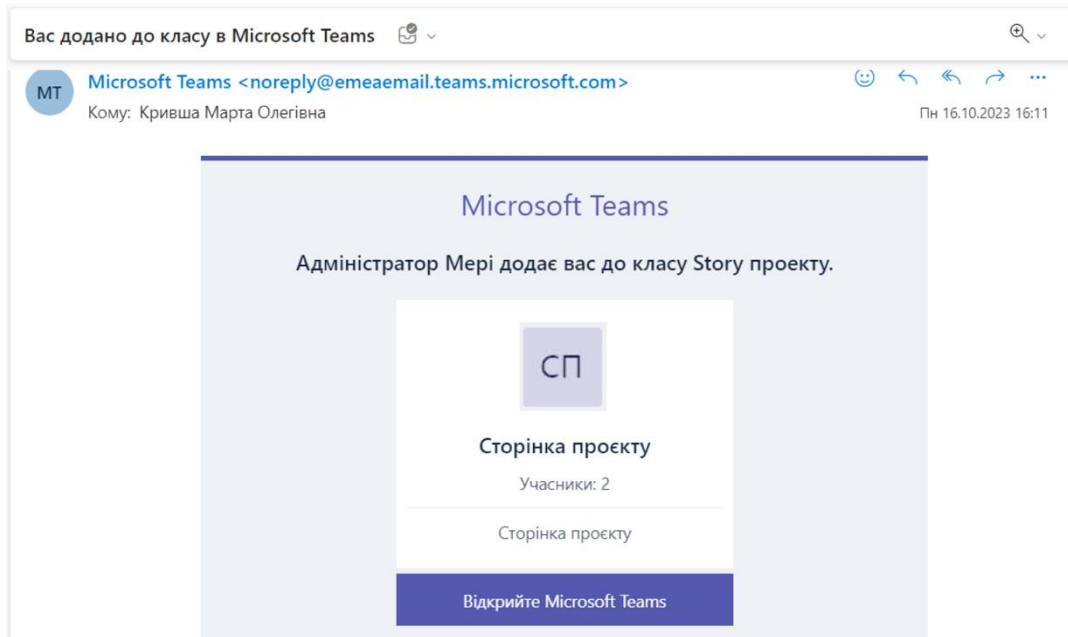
Вас додано до класу в Microsoft Teams

MT
Microsoft Teams <noreply@emeaemail.teams.microsoft.com>
Кому: Кривша Марта Олегівна
Пн 16.10.2023 16:11

Microsoft Teams

Адміністратор Мері додає вас до класу Story проекту.

СП

Сторінка проєкту

Учасники: 2

Сторінка проєкту

Відкрийте Microsoft Teams